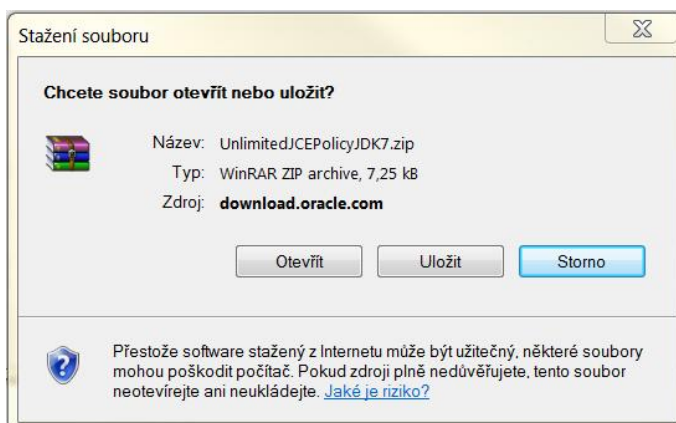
Stažení souboru

Chcete soubor otevřít nebo uložit?

Název: UnlimitedJCEPolicyJDK7.zip
Typ: WinRAR ZIP archive, 7,25 kB
Zdroj: download.oracle.com

Otevřít Uložit Storno

Přestože software stažený z Internetu může být užitečný, některé soubory mohou poškodit počítač. Pokud zdroji plně nedůvěřujete, tento soubor neotevírejte ani neukládejte. Jaké je riziko?